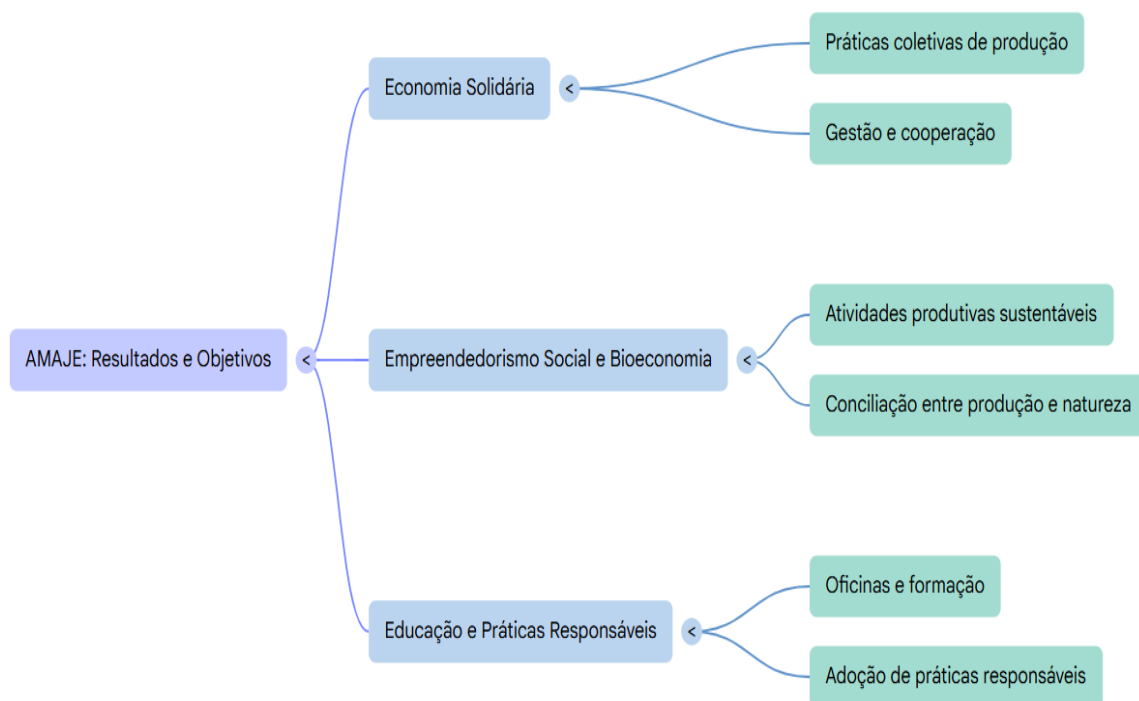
AMAJE: Resultados e Objetivos <

Economia Solidária <

Práticas coletivas de produção

Gestão e cooperação

Empreendedorismo Social e Bioeconomia <

Atividades produtivas sustentáveis

Conciliação entre produção e natureza

Educação e Práticas Responsáveis <

Oficinas e formação

Adoção de práticas responsáveis